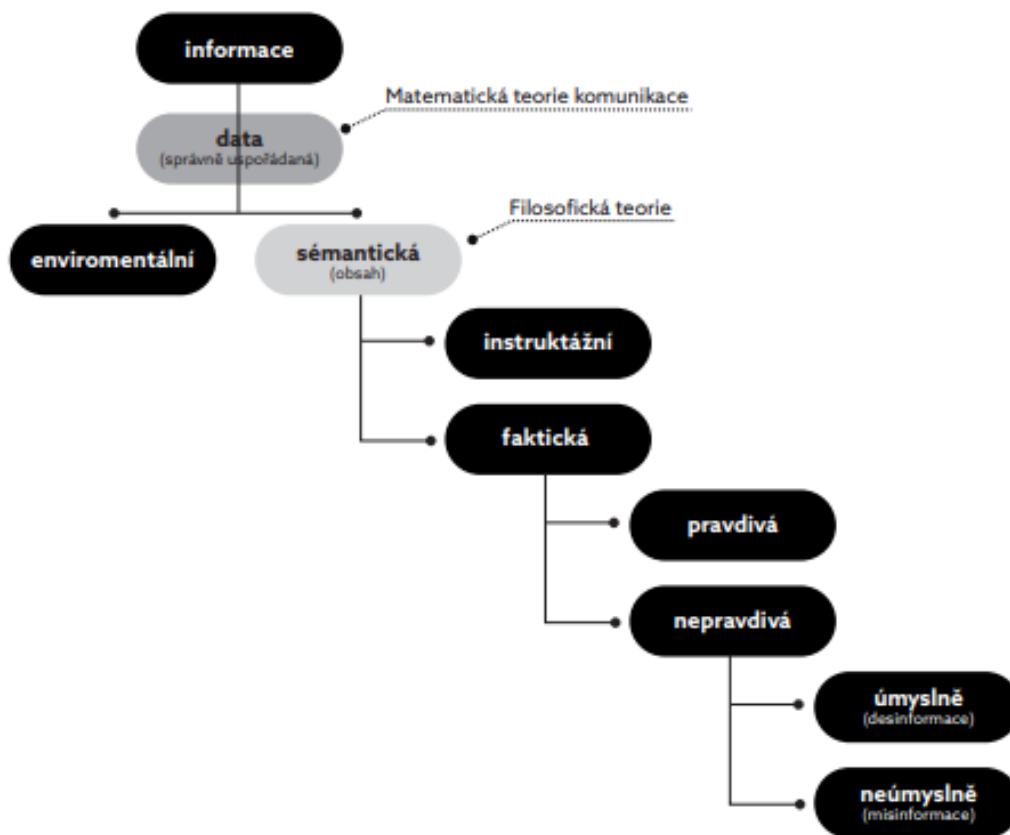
informace

Matematická teorie komunikace

data
(správně uspořádaná)

Filosofická teorie

enviromentální

sémantická
(obsah)

instruktážní

faktická

pravdivá

nepravdivá

úmyslně
(desinformace)

neúmyslně
(misinformace)